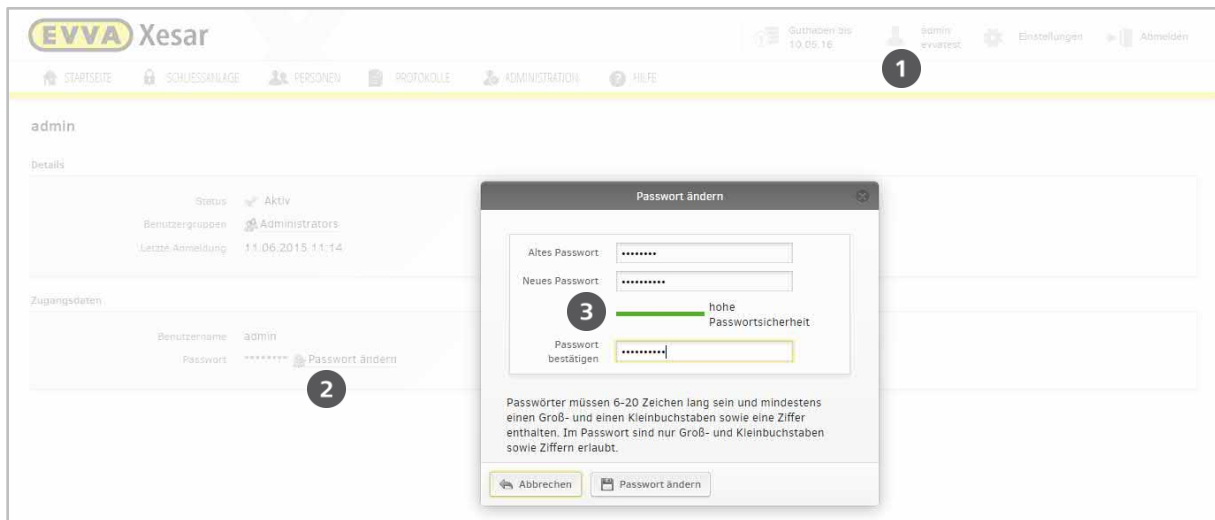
EVVA Xesar

Guthaben bis 10.05.16

admin evvatest

Einstellungen

Abmelden

1

STARTSEITE SCHLIESSANLAGE PERSONEN PROTOKOLLE ADMINISTRATION HILFE

admin

Details

Status Aktiv

Benutzergruppen Administrators

Letzte Anmeldung 11.06.2015 11:14

Zugangsdaten

Benutzername admin

Passwort ******** Passwort ändern

2

Passwort ändern

Altes Passwort ••••••••

Neues Passwort ••••••••••

3

hohe Passwortsicherheit

Passwort bestätigen ••••••••••

Passwörter müssen 6-20 Zeichen lang sein und mindestens einen Groß- und einen Kleinbuchstaben sowie eine Ziffer enthalten. Im Passwort sind nur Groß- und Kleinbuchstaben sowie Ziffern erlaubt.

Abbrechen

Passwort ändern